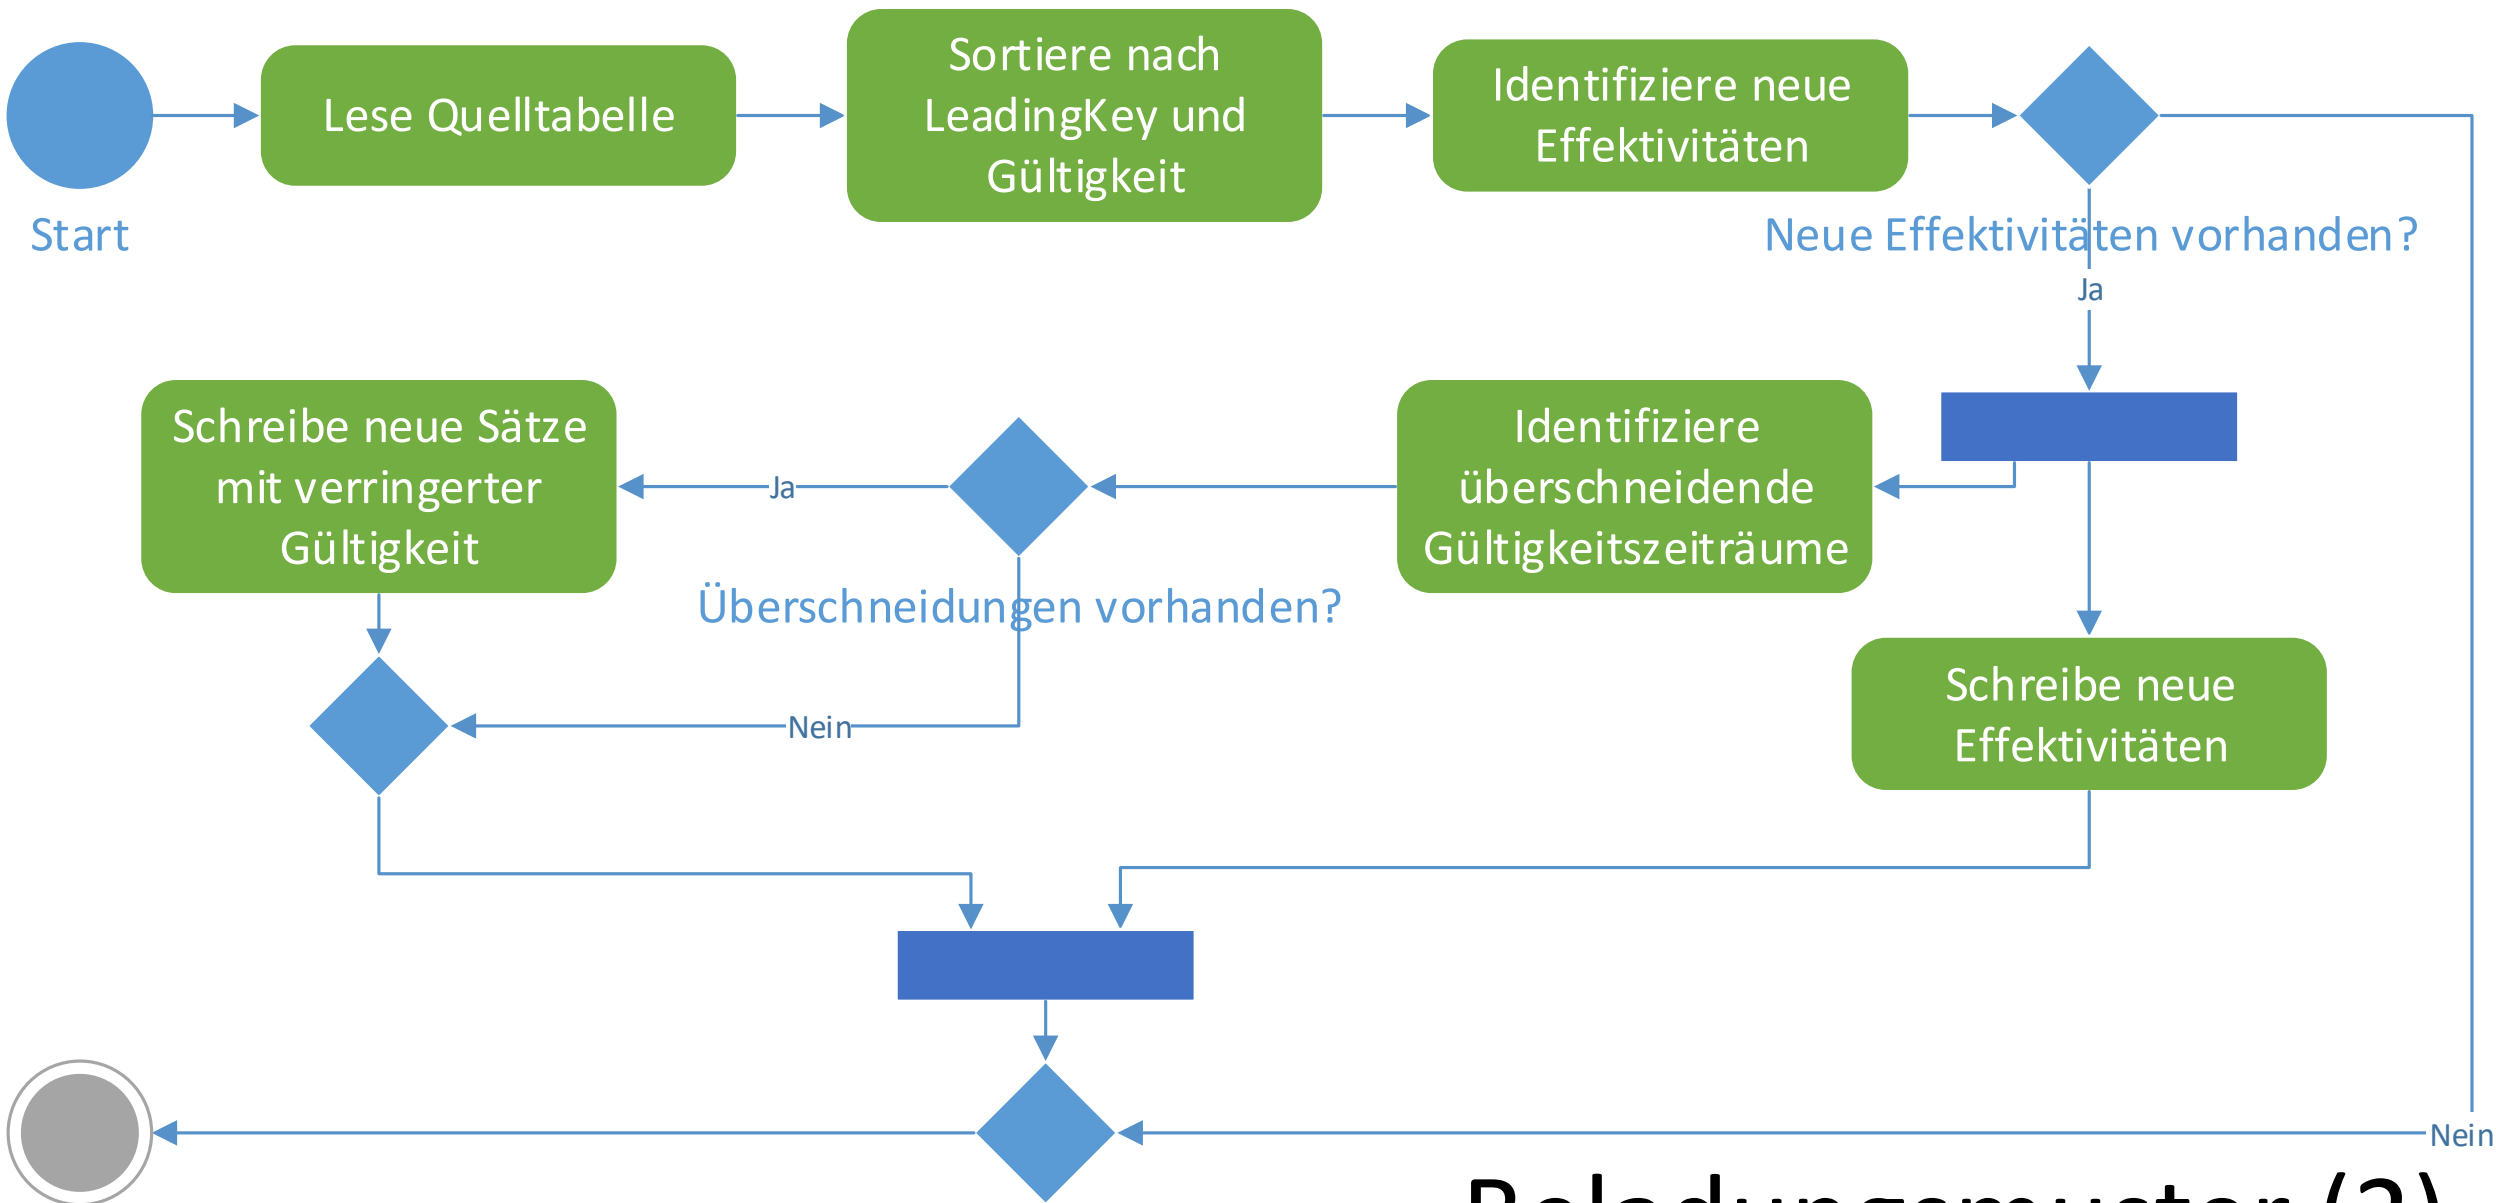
Start

Lese Quelltabelle

Sortiere nach LeadingKey und Gültigkeit

Identifiziere neue Effektivitäten

Neue Effektivitäten vorhanden?

Ja

Identifiziere überschneidende Gültigkeitszeiträume

Schreibe neue Effektivitäten

Überschneidungen vorhanden?

Ja

Schreibe neue Sätze mit verringerter Gültigkeit

Nein

Nein

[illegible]